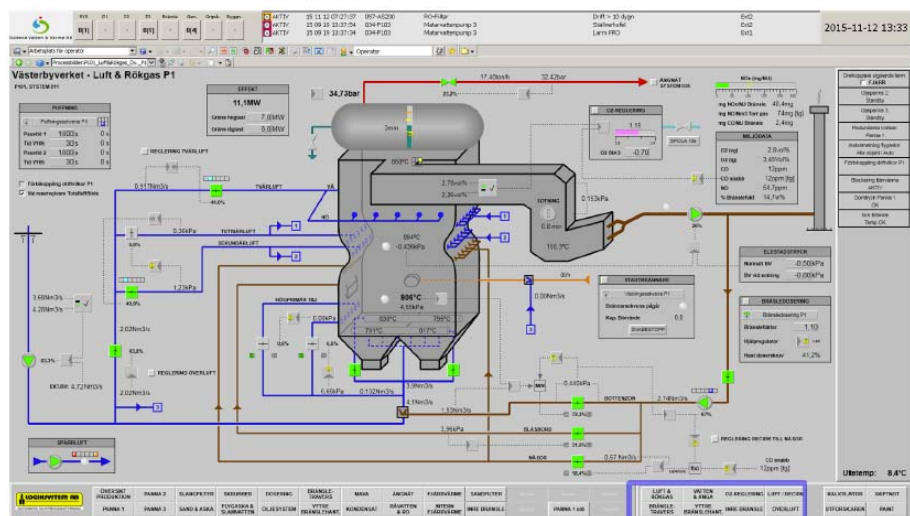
2015-11-12 13:33

AKTIV 15 11 12 07:27:57 057-AS200 RO-Filter
AKTIV 15 09 16 13:37:54 034-P103 Matarvattenpump 3
AKTIV 15 09 16 13:37:34 034-P103 Matarvattenpump 3

Drift > 10 dygn Ext2
Stationsfel Ext2
Larm PRO Ext1

Arbetsplats för operatör
Operatör

Västerbyverket - Luft & Rökgas P1
P101, SYSTEM 011

PUFFNING
Puffningsventiler P1
Pausttid 1 1800s 0s
Tid VT46 30s 0s
Pausttid 2 1800s 0s
Tid VT45 30s 0s

EFFEKT
11,1MW
Gräns högsta 7,8MW
Gräns lägsta 0,8MW

34,73bar
17,40bar/s
32,42bar
33,2%

ÅNGMÄT STYRSYSTEM

CZ-REGLERING
1,15
O2 ÖKA -0,78
SPÄDA 100

MÄTDATA
O2 (tg) 2,8vol%
O2 (tg) 3,40vol%
CO 17ppm
CO snabb 12ppm
NH 54,7ppm
% Bränslefukt 14,7vol%

mg NOx/MJ Bränsle 48,4mg
mg NO/Nm3 Torr gas 74mg
mg CO/MJ Bränsle 2,4mg

REGLERING TVÅRLUFT
Förbikoppling driftsiktor P1
Vid maximalvärde Tvärluftfläkt

0,917Nm3/s
46,0%
TVÄRLUFT
VÄ
HÖ
2,75vol%
2,36vol%
0,153kPa
SOTNING
156,3°C
26%
0,36kPa
TOTVARMLUFT
SEKUNDÄRLUFT
854°C
-0,438kPa
1,23kPa
896°C
4,55kPa
830°C
758°C
791°C
817°C
HÖGPRIMÄR TEJ
0,00kPa
0,8%
6,6%
6,66kPa
0,132Nm3/s
3,09Nm3/s
4,15Nm3/s
1,33Nm3/s
3,96kPa
0,00Nm3/s
-0,446kPa
2,74kPa
47%

3,60Nm3/s
4,28Nm3/s
49,0%
2,02Nm3/s
REGLERING ÖVERLUFT
2,02Nm3/s
63,3%
EKUM: 0,72Nm3/s

ELESTADSPEREN
Normalt Bf -0,50kPa
Bör värmelring -0,50kPa

BRÄNSLEDOSERING
Bränsledosering P1
Bränsleflöde 1,10
Hjälpregulator
Rumf Bränslekar 41,2%

BÄDDSEPARATOR
Sikmotorstyrning P1
Bränslemånörarna pågår
Kap. Stanläsde 0,0

BOTTENZON
BLANDNING
NÄ SOT
0,67 Nm3/s
REGLERING RECIRK TILL NÄ SOR
CO snabb 12ppm

SPÄRRLUFT

Utetemp: 8,4°C

ÖVERSIKT PRODUKTION PANNA 2 SLAMCENTRIFUG SKRUVTRANSPORT DOSERING BRÄNSLE-TRAVERS MAVA ÄNGMÄT FJÄRRVÄRME SANDFILTER
PANNA 1 PANNA 3 SAND & ASKA FLYGASKA & SLAMVATTEN OLJESYSTEM VYTTRE BRÄNSLEHANT KONDENSAT RÅVATTEN & RO INTERN FJÄRRVÄRME INRE BRÄNSLE PANNA 1 sid
LUFT & RÖKGAS VATTEN & ÅNGA CZ-REGLERING LUFT / RECIRK KALKYLATOR SKIFTNOT
BRÄNSLE-TRAVERS YTTRE BRÄNSLEHANT INRE BRÄNSLE ÖVERLUFT UTFORSKAREN PAINT